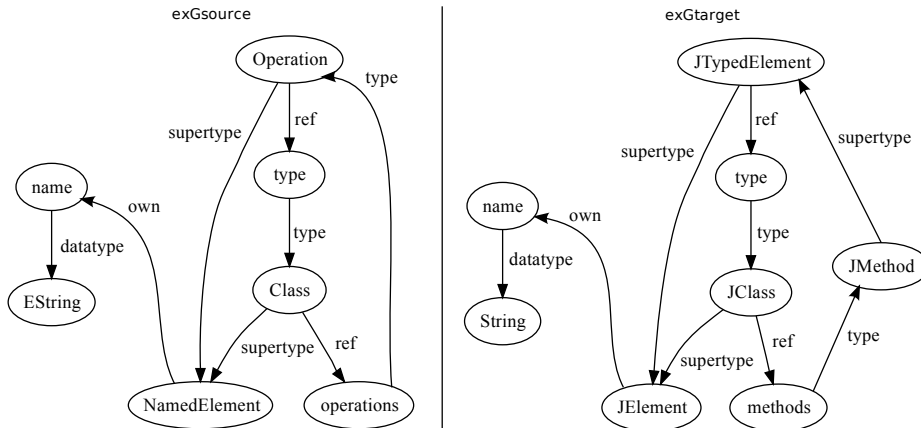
exGsource

Operation
type
supertype
ref
type
name
own
type
datatype
Class
EString
supertype
ref
NamedElement
operations

exGtarget

JTypedElement
ref
supertype
supertype
type
name
own
type
datatype
JMethod
JClass
String
type
ref
supertype
JElement
methods